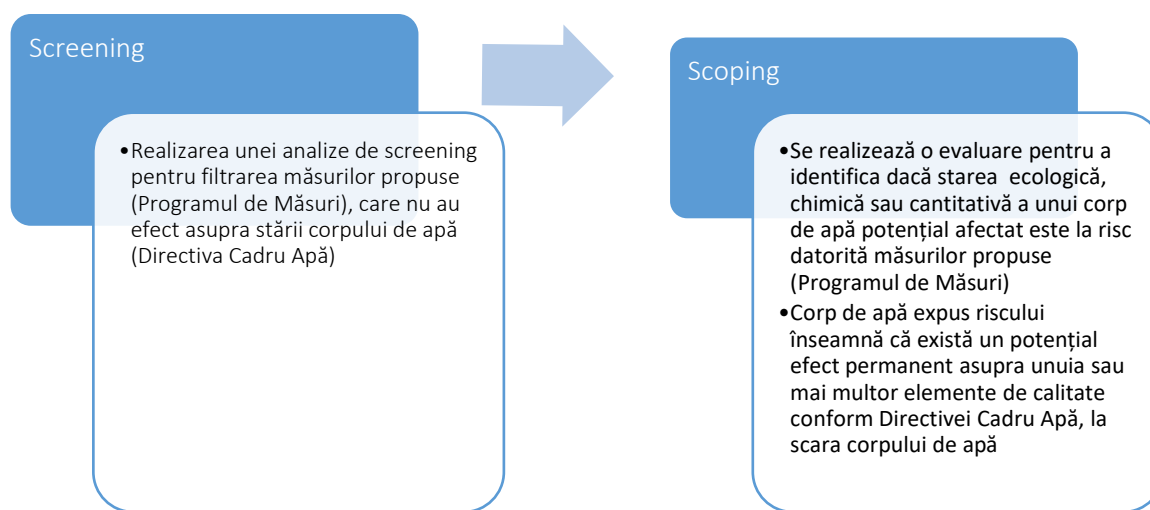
Screening

•Realizarea unei analize de screening pentru filtrarea măsurilor propuse (Programul de Măsuri), care nu au efect asupra stării corpului de apă (Directiva Cadru Apă)

Scoping

•Se realizează o evaluare pentru a identifica dacă starea ecologică, chimică sau cantitativă a unui corp de apă potențial afectat este la risc datorită măsurilor propuse (Programul de Măsuri)
•Corp de apă expus riscului înseamnă că există un potențial efect permanent asupra unuia sau mai multor elemente de calitate conform Directivei Cadru Apă, la scara corpului de apă